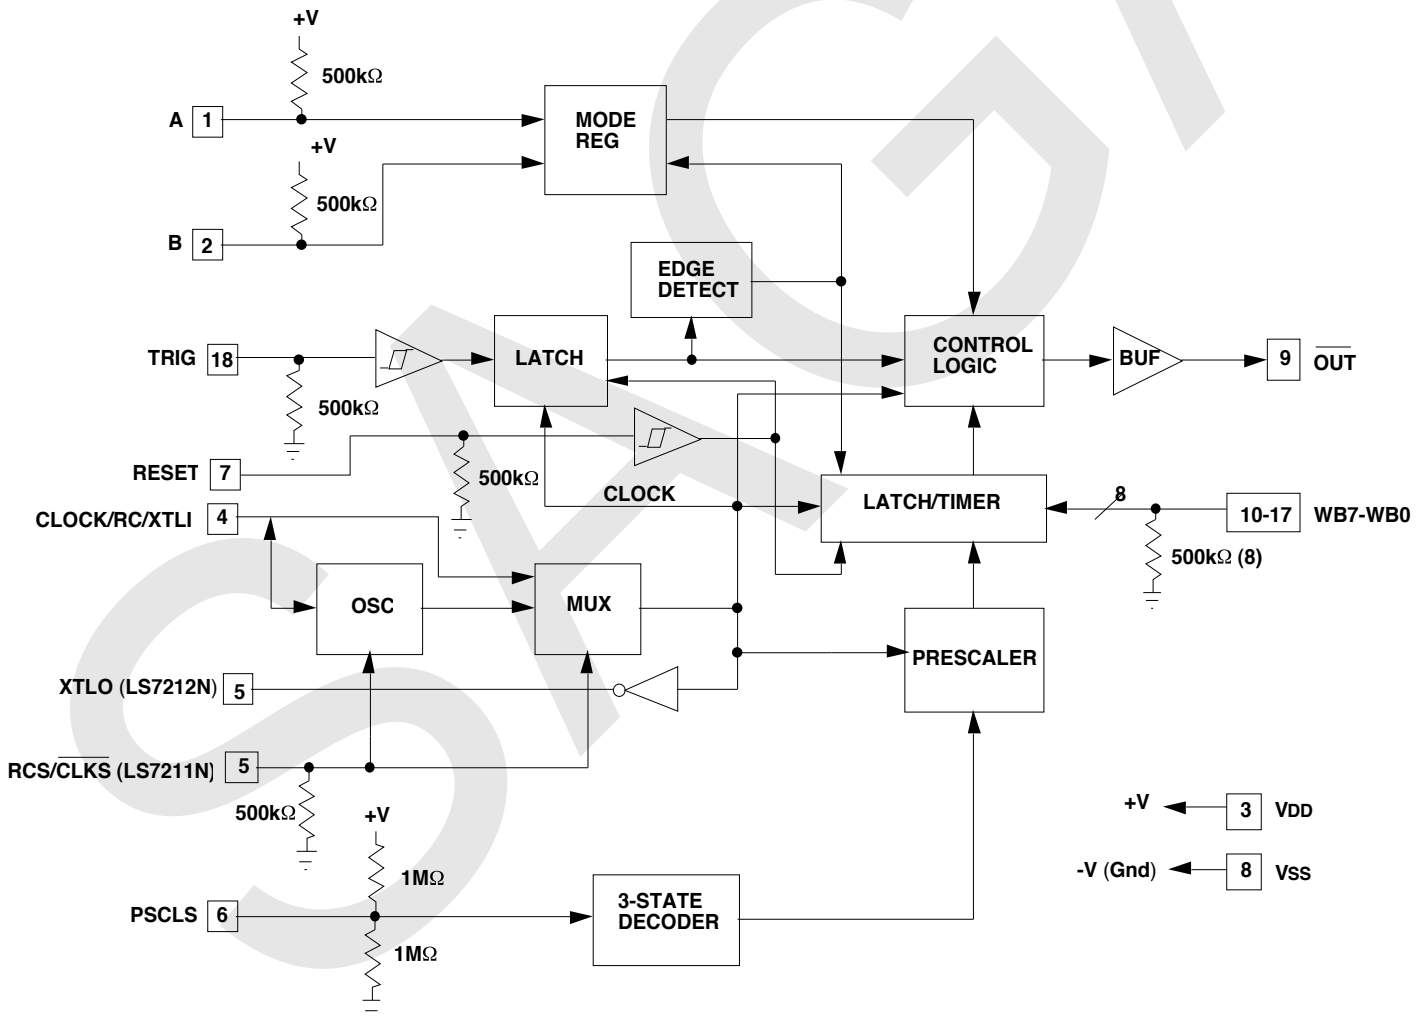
+V

500kΩ

A 1

MODE REG

+V

500kΩ

B 2

EDGE DETECT

TRIG 18

LATCH

CONTROL LOGIC

BUF

9 $\overline{OUT}$

500kΩ

RESET 7

500kΩ

CLOCK

LATCH/TIMER

8

10-17 WB7-WB0

CLOCK/RC/XTLI 4

500kΩ (8)

OSC

MUX

PRESCALER

XTLO (LS7212N) 5

RCS/$\overline{CLKS}$ (LS7211N) 5

500kΩ

+V

+V ← 3 VDD

1MΩ

-V (Gnd) ← 8 VSS

PSCLS 6

3-STATE DECODER

1MΩ